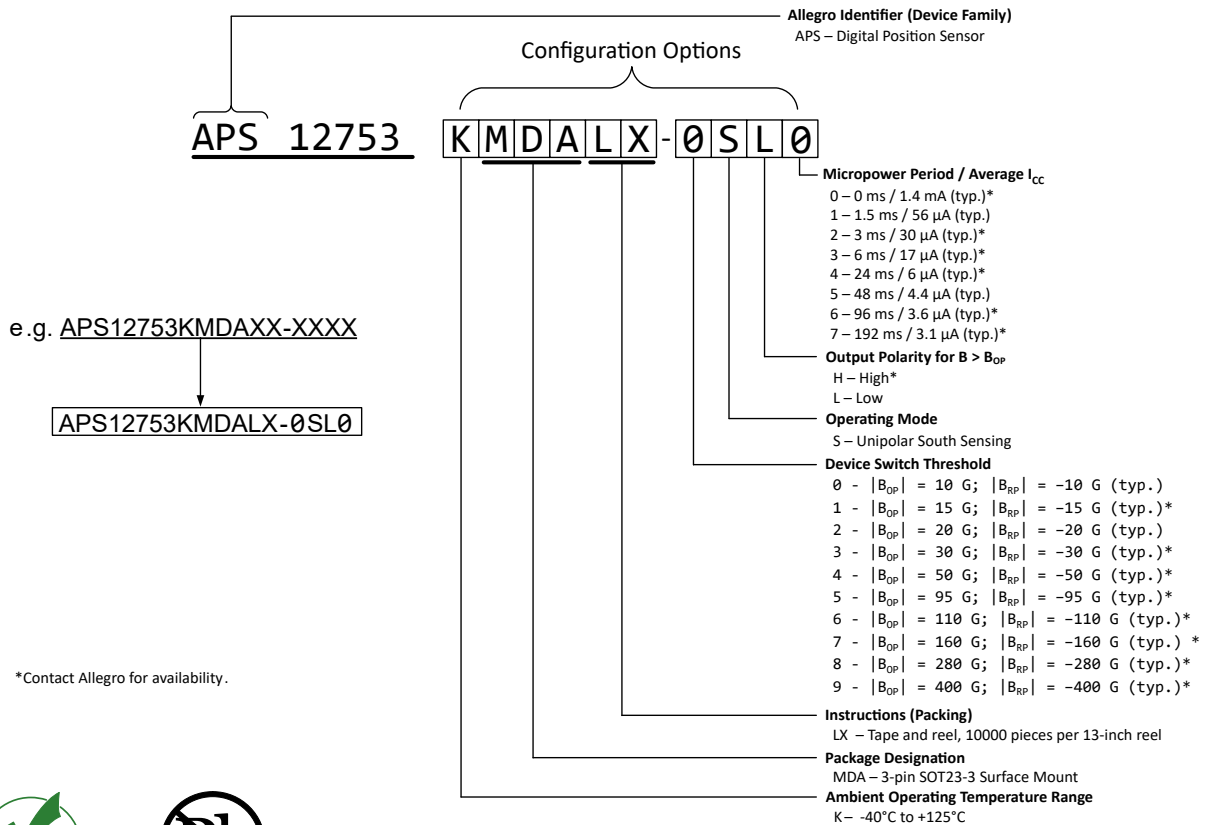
Allegro Identifier (Device Family)
APS – Digital Position Sensor

Configuration Options

APS 12753 KMDALX-0SL0

Micropower Period / Average $I_{CC}$
0 – 0 ms / 1.4 mA (typ.)*
1 – 1.5 ms / 56 µA (typ.)
2 – 3 ms / 30 µA (typ.)*
3 – 6 ms / 17 µA (typ.)*
4 – 24 ms / 6 µA (typ.)*
5 – 48 ms / 4.4 µA (typ.)
6 – 96 ms / 3.6 µA (typ.)*
7 – 192 ms / 3.1 µA (typ.)*

e.g. APS12753KMDAXX-XXXX

APS12753KMDALX-0SL0

Output Polarity for $B > B_{OP}$
H – High*
L – Low

Operating Mode
S – Unipolar South Sensing

Device Switch Threshold
0 - $|B_{OP}|$ = 10 G; $|B_{RP}|$ = –10 G (typ.)
1 - $|B_{OP}|$ = 15 G; $|B_{RP}|$ = –15 G (typ.)*
2 - $|B_{OP}|$ = 20 G; $|B_{RP}|$ = –20 G (typ.)
3 - $|B_{OP}|$ = 30 G; $|B_{RP}|$ = –30 G (typ.)*
4 - $|B_{OP}|$ = 50 G; $|B_{RP}|$ = –50 G (typ.)*
5 - $|B_{OP}|$ = 95 G; $|B_{RP}|$ = –95 G (typ.)*
6 - $|B_{OP}|$ = 110 G; $|B_{RP}|$ = –110 G (typ.)*
7 - $|B_{OP}|$ = 160 G; $|B_{RP}|$ = –160 G (typ.) *
8 - $|B_{OP}|$ = 280 G; $|B_{RP}|$ = –280 G (typ.)*
9 - $|B_{OP}|$ = 400 G; $|B_{RP}|$ = –400 G (typ.)*

*Contact Allegro for availability.

Instructions (Packing)
LX – Tape and reel, 10000 pieces per 13-inch reel

Package Designation
MDA – 3-pin SOT23-3 Surface Mount

Ambient Operating Temperature Range
K – -40°C to +125°C

Pb